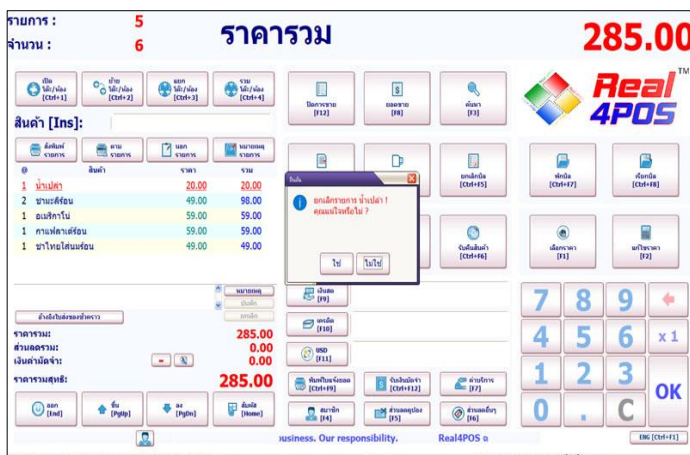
รายการ : 5
จำนวน : 6
ราคารวม
285.00
Real 4POS ™

เปิด โต๊ะ/ห้อง [Ctrl+1]
ย้าย โต๊ะ/ห้อง [Ctrl+2]
แยก โต๊ะ/ห้อง [Ctrl+3]
รวม โต๊ะ/ห้อง [Ctrl+4]

สินค้า [Ins]:

สั่งพิมพ์ รายการ
ตาม รายการ
นอก รายการ
หมายเหตุ รายการ

| @ | สินค้า | ราคา | รวม |
|---|---|---|---|
| 1 | น้ำเปล่า | 20.00 | 20.00 |
| 2 | ชามะลิร้อน | 49.00 | 98.00 |
| 1 | อเมริกาโน่ | 59.00 | 59.00 |
| 1 | กาแฟลาเต้ร้อน | 59.00 | 59.00 |
| 1 | ชาไทยใส่นมร้อน | 49.00 | 49.00 |

หมายเหตุ
ยืนยัน
ยกเลิก
อ้างอิงใบสั่งของชั่วคราว
ราคารวม: 285.00
ส่วนลดรวม: 0.00
เงินค่ามัดจำ: 0.00
ราคารวมสุทธิ: 285.00

ออก [End]
ขึ้น [PgUp]
ลง [PgDn]
สั่งพัก [Home]

ปิดการขาย [F12]
ยอดขาย [F8]
ค้นหา [F3]
ยกเลิกบิล [Ctrl+F5]
พักบิล [Ctrl+F7]
เรียกบิล [Ctrl+F8]
รับคืนสินค้า [Ctrl+F6]
เลือกราคา [F1]
แก้ไขราคา [F2]

ยืนยัน
ยกเลิกรายการ น้ำเปล่า !
คุณแน่ใจหรือไม่ ?
ใช่
ไม่ใช่

เงินสด [F9]
เครดิต [F10]
USD [F11]
พิมพ์ใบแจ้งยอด [Ctrl+F9]
บิลรับฝากเงิน [Ctrl+F12]
ค่าบริการ [F7]
สมาชิก [F4]
ส่วนลดคูปอง [F5]
ส่วนลดบิล [F6]

7 8 9
4 5 6 x 1
1 2 3 OK
0 . C

business. Our responsibility. Real4POS ©
ENG [Ctrl+F1]